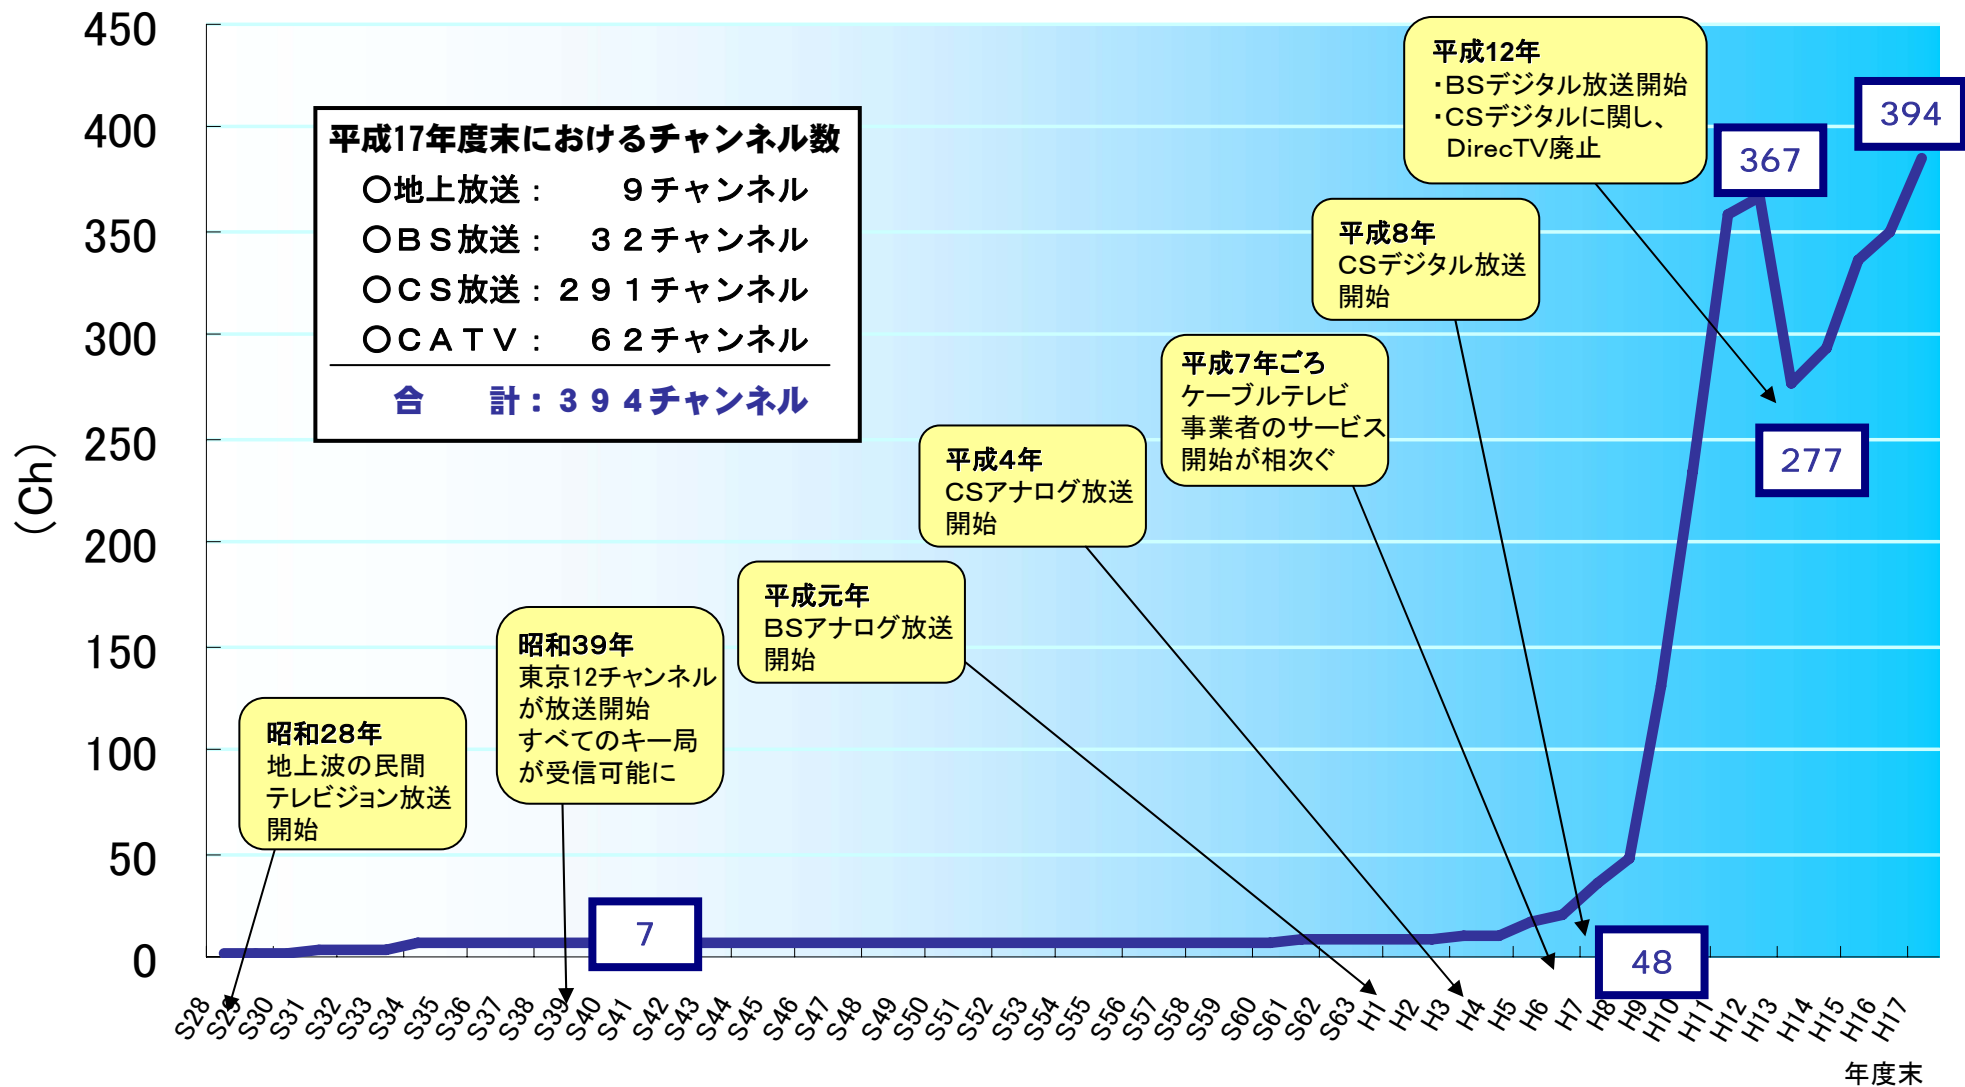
450
400
350
300
250
200
150
100
50
0

（Ch）

平成17年度末におけるチャンネル数
○地上放送：　９チャンネル
○ＢＳ放送：　３２チャンネル
○ＣＳ放送：２９１チャンネル
○ＣＡＴＶ：　６２チャンネル
合　計：３９４チャンネル

平成12年
・BSデジタル放送開始
・CSデジタルに関し、DirecTV廃止

394

367

平成8年
CSデジタル放送開始

平成7年ごろ
ケーブルテレビ事業者のサービス開始が相次ぐ

277

平成4年
CSアナログ放送開始

平成元年
BSアナログ放送開始

昭和39年
東京12チャンネルが放送開始
すべてのキー局が受信可能に

昭和28年
地上波の民間テレビジョン放送開始

7

48

S28 S29 S30 S31 S32 S33 S34 S35 S36 S37 S38 S39 S40 S41 S42 S43 S44 S45 S46 S47 S48 S49 S50 S51 S52 S53 S54 S55 S56 S57 S58 S59 S60 S61 S62 S63 H1 H2 H3 H4 H5 H6 H7 H8 H9 H10 H11 H12 H13 H14 H15 H16 H17

年度末